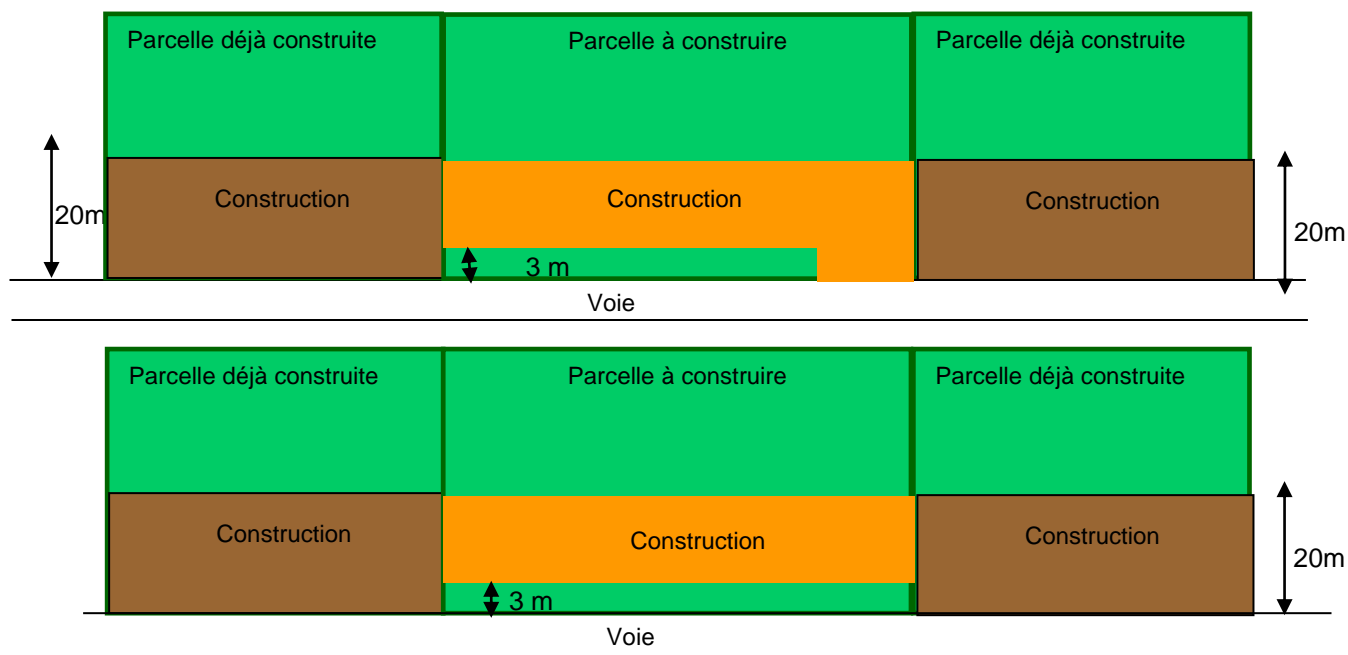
Parcelle déjà construite

Parcelle à construire

Parcelle déjà construite

20m

Construction

Construction

Construction

20m

3 m

Voie

Parcelle déjà construite

Parcelle à construire

Parcelle déjà construite

Construction

Construction

Construction

20m

3 m

Voie